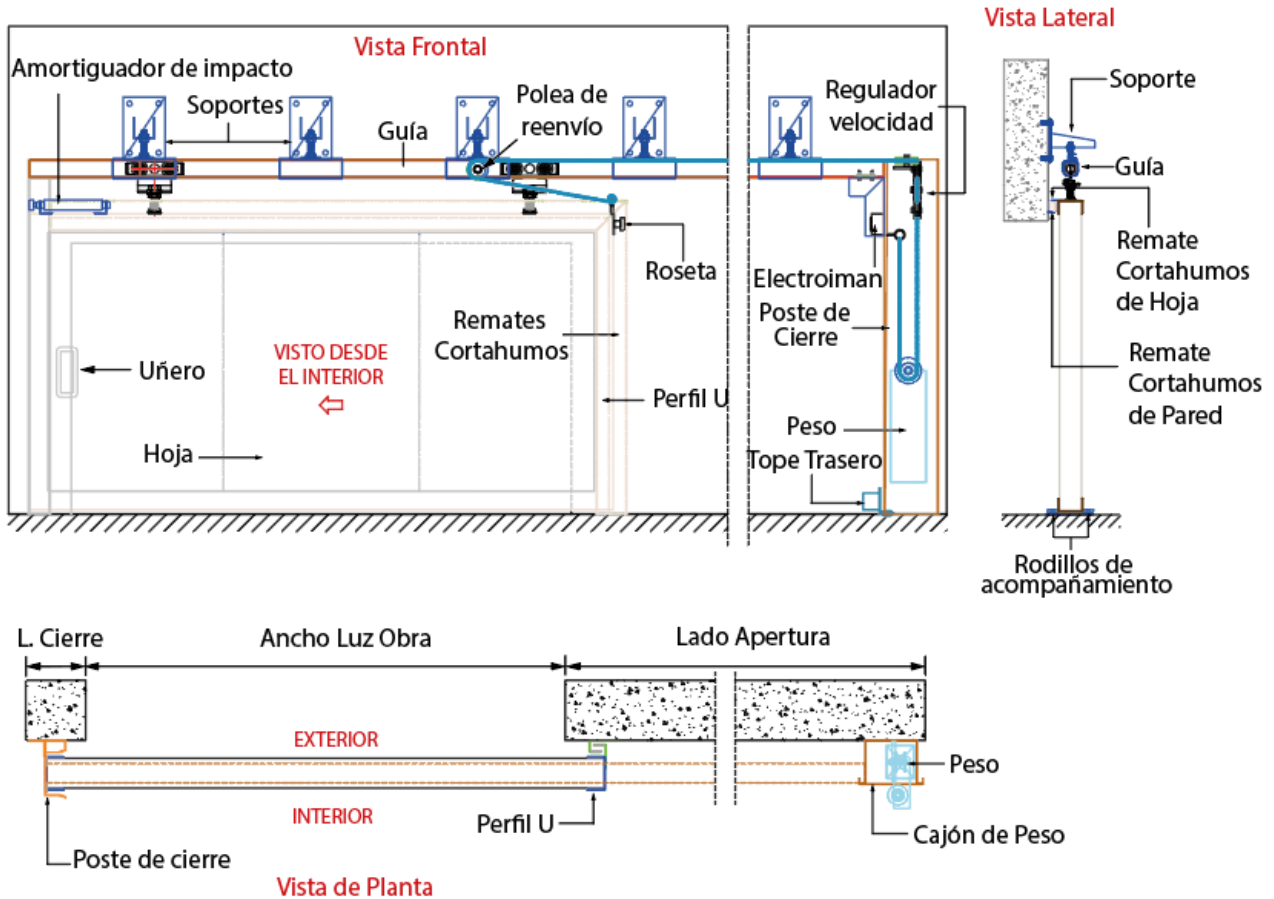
Vista Frontal

Vista Lateral

Amortiguador de impacto

Soportes

Guía

Polea de reenvío

Regulador velocidad

Soporte

Guía

Remate Cortahumos de Hoja

Remate Cortahumos de Pared

Roseta

Electroiman

Poste de Cierre

Remates Cortahumos

VISTO DESDE EL INTERIOR

Uñero

Perfil U

Peso

Hoja

Tope Trasero

Rodillos de acompañamiento

L. Cierre

Ancho Luz Obra

Lado Apertura

EXTERIOR

INTERIOR

Peso

Perfil U

Cajón de Peso

Poste de cierre

Vista de Planta